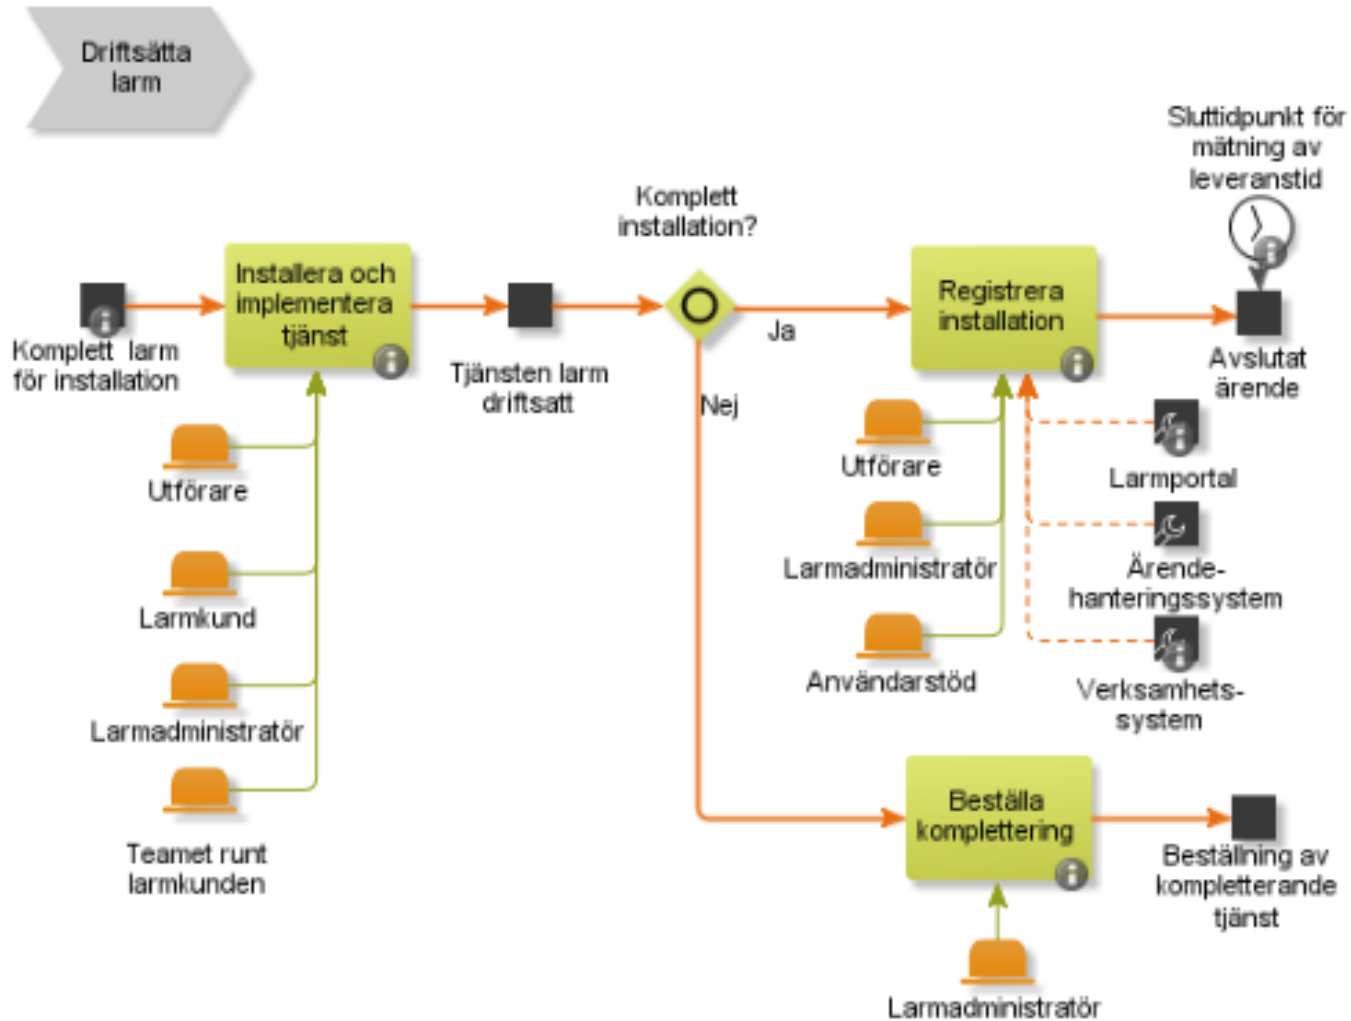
Driftsätta larm

Komplett larm för installation

Installera och implementera tjänst

Utförare

Larmkund

Larmadministratör

Teamet runt larmkunden

Tjänsten larm driftsatt

Komplett installation?

Ja

Nej

Registrera installation

Utförare

Larmadministratör

Användarstöd

Larmportal

Ärende-hanteringssystem

Verksamhets-system

Sluttidpunkt för mätning av leveranstid

Avslutat ärende

Beställa komplettering

Larmadministratör

Beställning av kompletterande tjänst